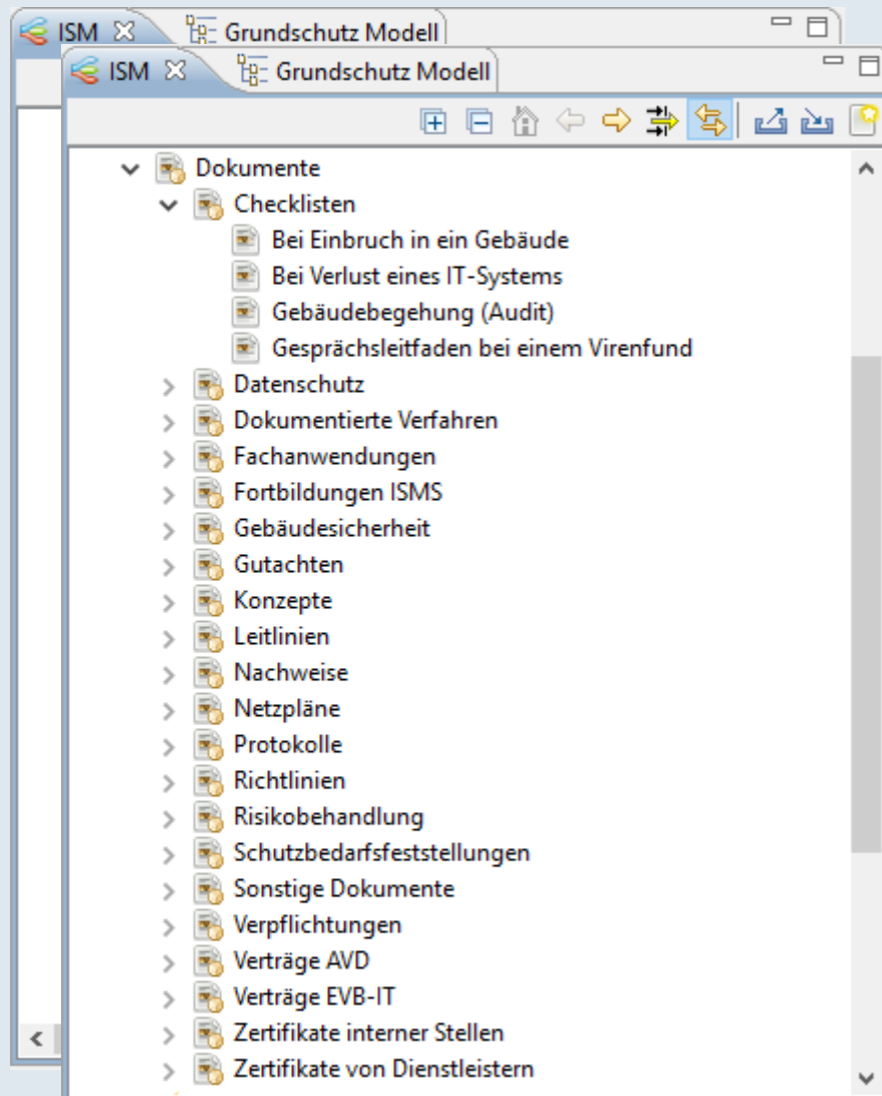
ISM Grundschutz Modell

ISM Grundschutz Modell

Dokumente
Checklisten
Bei Einbruch in ein Gebäude
Bei Verlust eines IT-Systems
Gebäudebegehung (Audit)
Gesprächsleitfaden bei einem Virenfund
Datenschutz
Dokumentierte Verfahren
Fachanwendungen
Fortbildungen ISMS
Gebäudesicherheit
Gutachten
Konzepte
Leitlinien
Nachweise
Netzpläne
Protokolle
Richtlinien
Risikobehandlung
Schutzbedarfsfeststellungen
Sonstige Dokumente
Verpflichtungen
Verträge AVD
Verträge EVB-IT
Zertifikate interner Stellen
Zertifikate von Dienstleistern